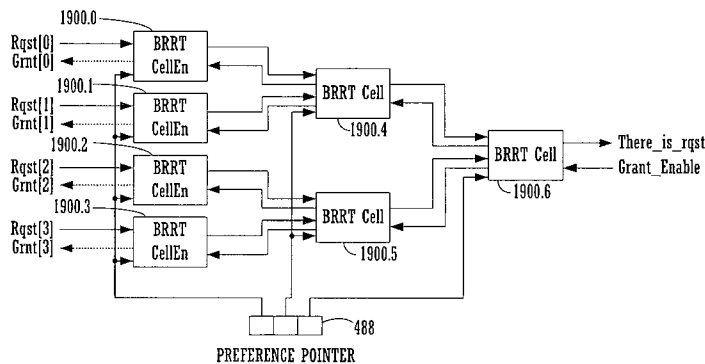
1900.0
Rqst[0]
Grnt[0]
BRRT CellEn
1900.1
Rqst[1]
Grnt[1]
BRRT CellEn
BRRT Cell
1900.4
1900.2
Rqst[2]
Grnt[2]
BRRT CellEn
1900.3
Rqst[3]
Grnt[3]
BRRT CellEn
BRRT Cell
1900.5
BRRT Cell
1900.6
There_is_rqst
Grant_Enable
488
PREFERENCE POINTER